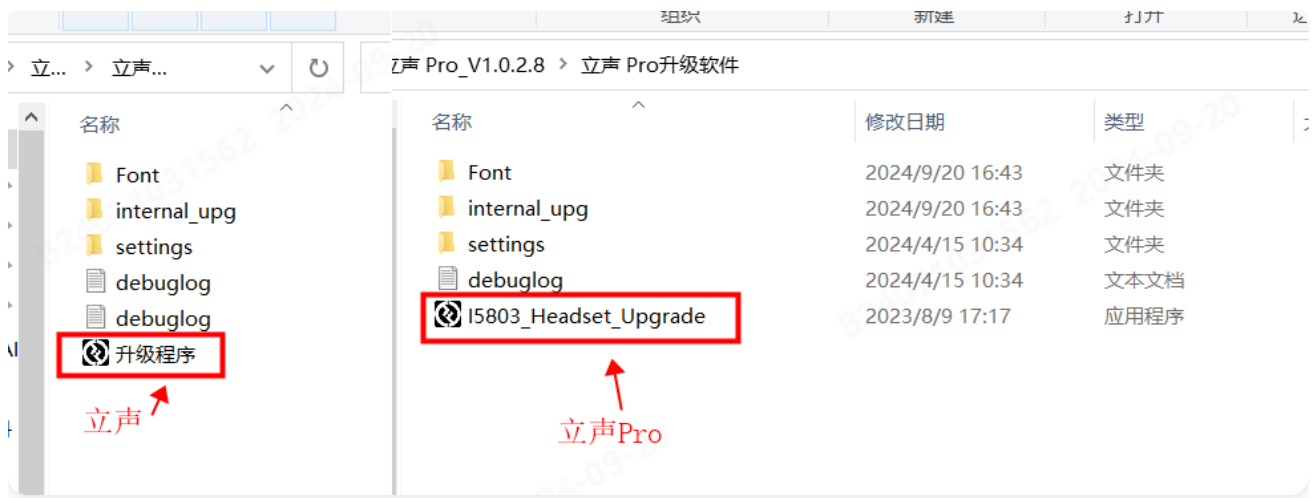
组织 新建 打开

立... › 立声...

立声 Pro_V1.0.2.8 › 立声 Pro升级软件

名称

Font
internal_upg
settings
debuglog
debuglog
升级程序

立声

| 名称 | 修改日期 | 类型 |
|---|---|---|
| Font | 2024/9/20 16:43 | 文件夹 |
| internal_upg | 2024/9/20 16:43 | 文件夹 |
| settings | 2024/4/15 10:34 | 文件夹 |
| debuglog | 2024/4/15 10:34 | 文本文档 |
| I5803_Headset_Upgrade | 2023/8/9 17:17 | 应用程序 |

立声Pro